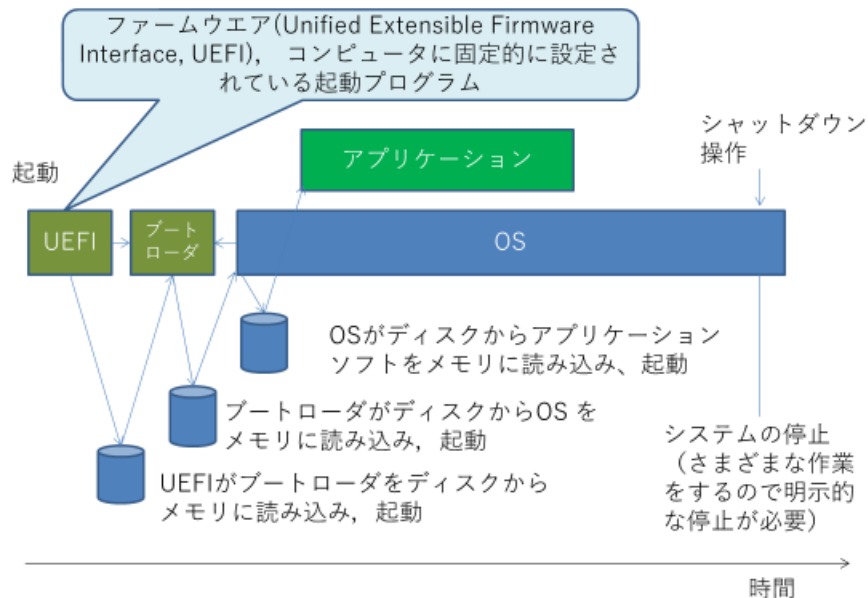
ファームウエア(Unified Extensible Firmware Interface, UEFI)，　コンピュータに固定的に設定されている起動プログラム

起動

UEFI

ブートローダ

アプリケーション

シャットダウン操作

OS

OSがディスクからアプリケーションソフトをメモリに読み込み、起動

ブートローダがディスクからOS をメモリに読み込み，起動

UEFIがブートローダをディスクからメモリに読み込み，起動

システムの停止（さまざまな作業をするので明示的な停止が必要）

時間